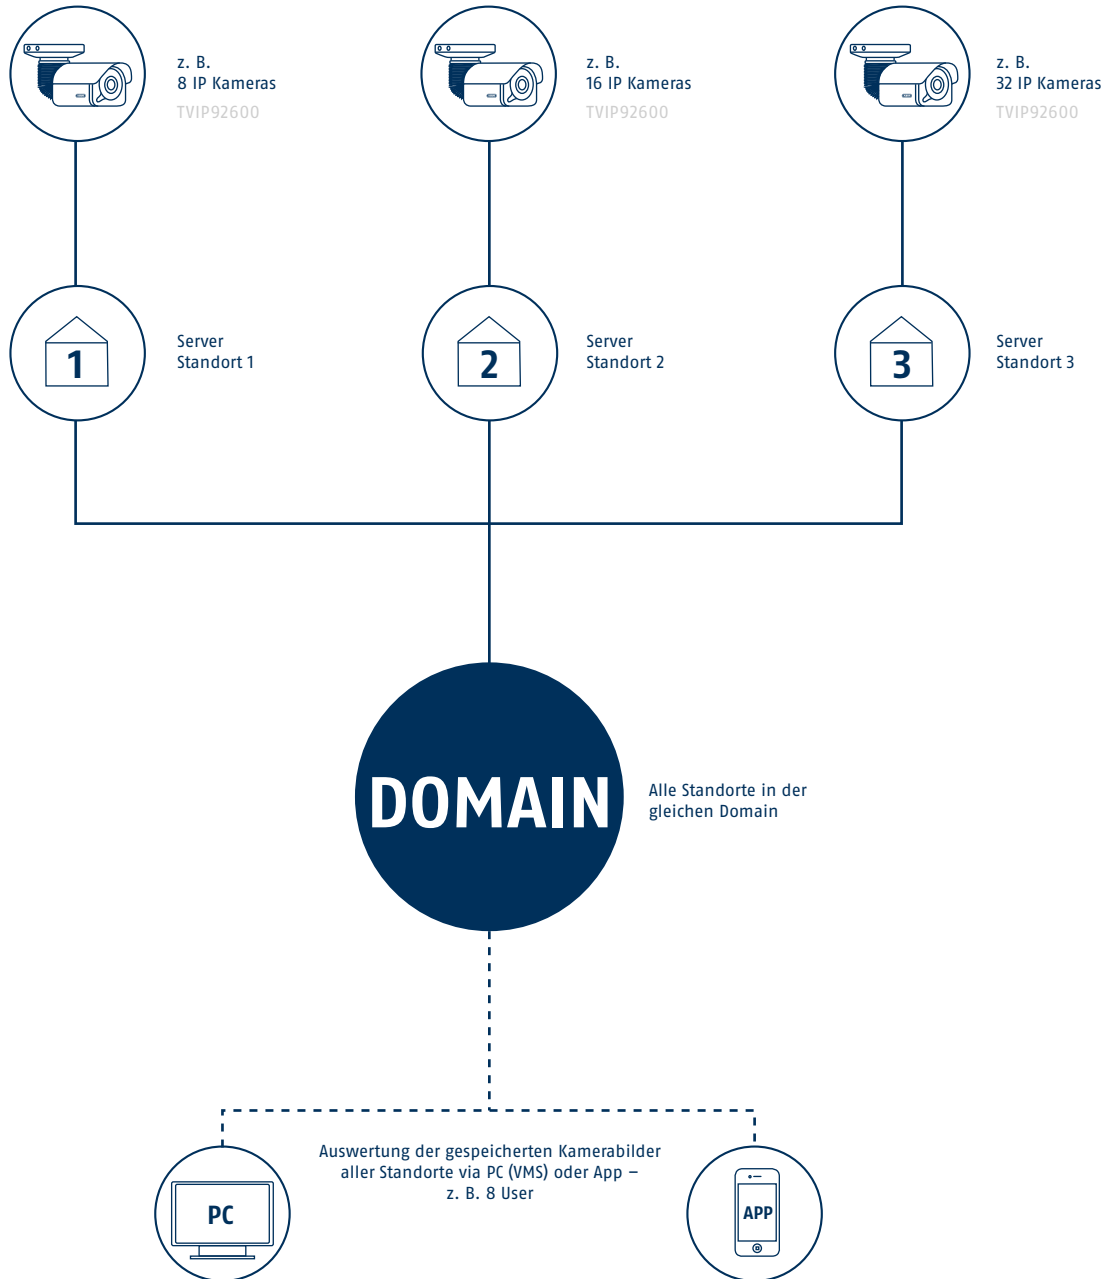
z. B.
8 IP Kameras
TVIP92600

z. B.
16 IP Kameras
TVIP92600

z. B.
32 IP Kameras
TVIP92600

1

Server
Standort 1

2

Server
Standort 2

3

Server
Standort 3

DOMAIN

Alle Standorte in der gleichen Domain

Auswertung der gespeicherten Kamerabilder aller Standorte via PC (VMS) oder App – z. B. 8 User

PC

APP